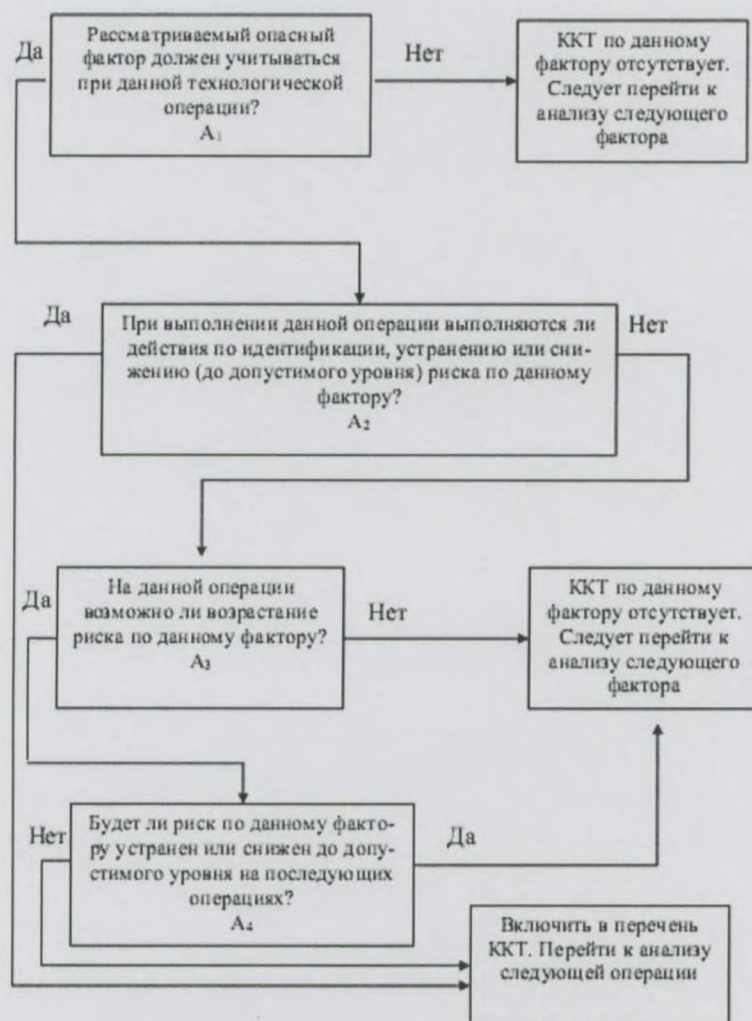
Да

Рассматриваемый опасный фактор должен учитываться при данной технологической операции?
$A_1$

Нет

ККТ по данному фактору отсутствует. Следует перейти к анализу следующего фактора

Да

При выполнении данной операции выполняются ли действия по идентификации, устранению или снижению (до допустимого уровня) риска по данному фактору?
$A_2$

Нет

Да

На данной операции возможно ли возрастание риска по данному фактору?
$A_3$

Нет

ККТ по данному фактору отсутствует. Следует перейти к анализу следующего фактора

Нет

Будет ли риск по данному фактору устранен или снижен до допустимого уровня на последующих операциях?
$A_4$

Да

Включить в перечень ККТ. Перейти к анализу следующей операции